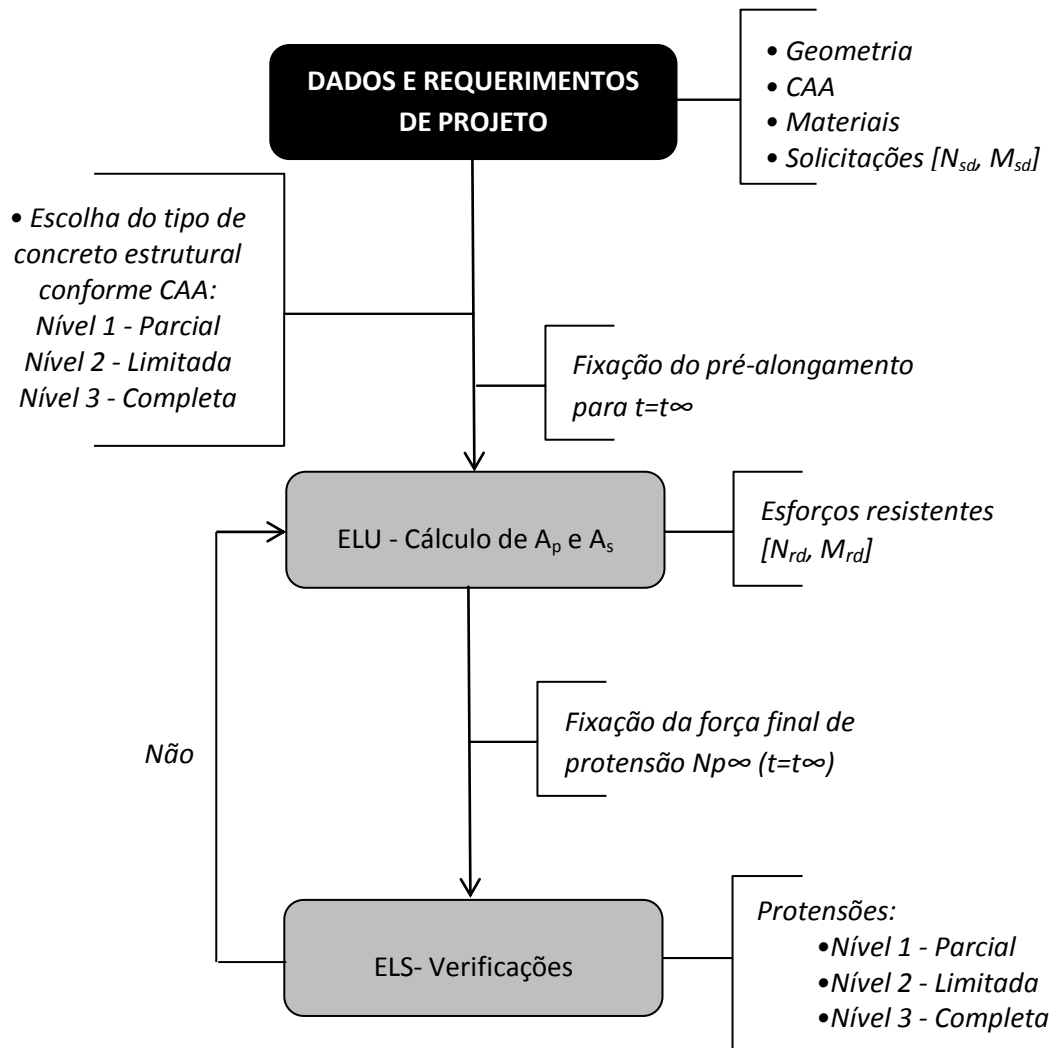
DADOS E REQUERIMENTOS DE PROJETO

• Geometria
• CAA
• Materiais
• Solicitações [$N_{sd}$, $M_{sd}$]

• Escolha do tipo de concreto estrutural conforme CAA:
Nível 1 - Parcial
Nível 2 - Limitada
Nível 3 - Completa

Fixação do pré-alongamento para t=t∞

ELU - Cálculo de $A_p$ e $A_s$

Esforços resistentes [$N_{rd}$, $M_{rd}$]

Fixação da força final de protensão Np∞ (t=t∞)

Não

ELS- Verificações

Protensões:
•Nível 1 - Parcial
•Nível 2 - Limitada
•Nível 3 - Completa